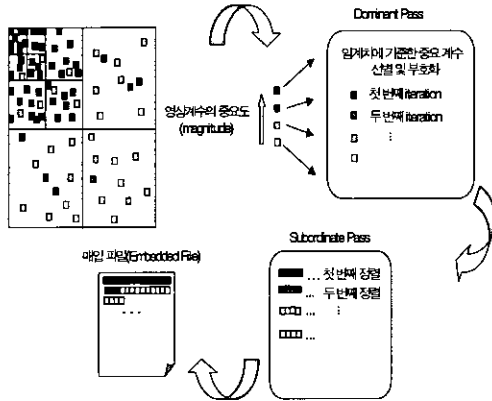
Dominant Pass

임계치에 기준한 중요 계수 선별 및 부호화

첫 번째 iteration

두 번째 iteration

⋮

영상계수의 중요도 (magnitude)

Subordinate Pass

... 첫 번째 정렬

... 두 번째 정렬

... ⋮

...

매입 파일(Embedded File)

...